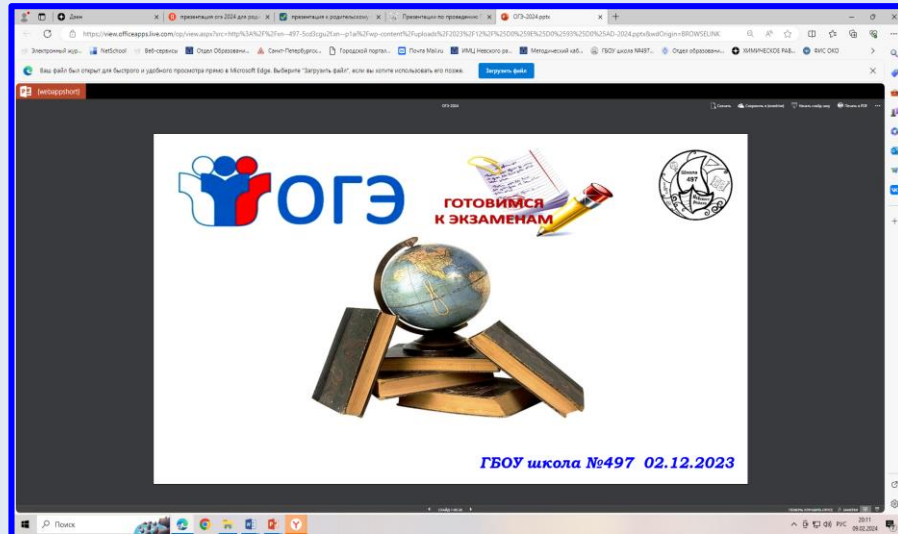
Дом | презентация огэ 2024 для роди | презентация к родительскому | Презентация по проведению | ОГЭ-2024.pptx

https://view.officeapps.live.com/op/view.aspx?src=http%3A%2F%2Fsch---497-5cd3cgu2f.xn---p1ai%2Fwp-content%2Fuploads%2F2023%2F12%2F%25D0%259E%25D0%2593%25D0%25AD-2024.pptx&wdOrigin=BROWSELINK

Электронный жур... | NetSchool | Веб-сервисы | Отдел Образовани... | Санкт-Петербургс... | Городской портал... | Почта Mail.ru | ИМЦ Невского ра... | Методический каб... | ГБОУ школа №497... | Отдел образовани... | ХИМИЧЕСКОЕ РАВ... | ФИС ОКО

Ваш файл был открыт для быстрого и удобного просмотра прямо в Microsoft Edge. Выберите "Загрузить файл", если вы хотите использовать его позже.

Загрузить файл

(webappshost)

ОГЭ-2024

ОГЭ

ГОТОВИМСЯ К ЭКЗАМЕНАМ

Школа 497

ГБОУ школа №497 02.12.2023

Поиск

РУС

20:11
09.02.2024